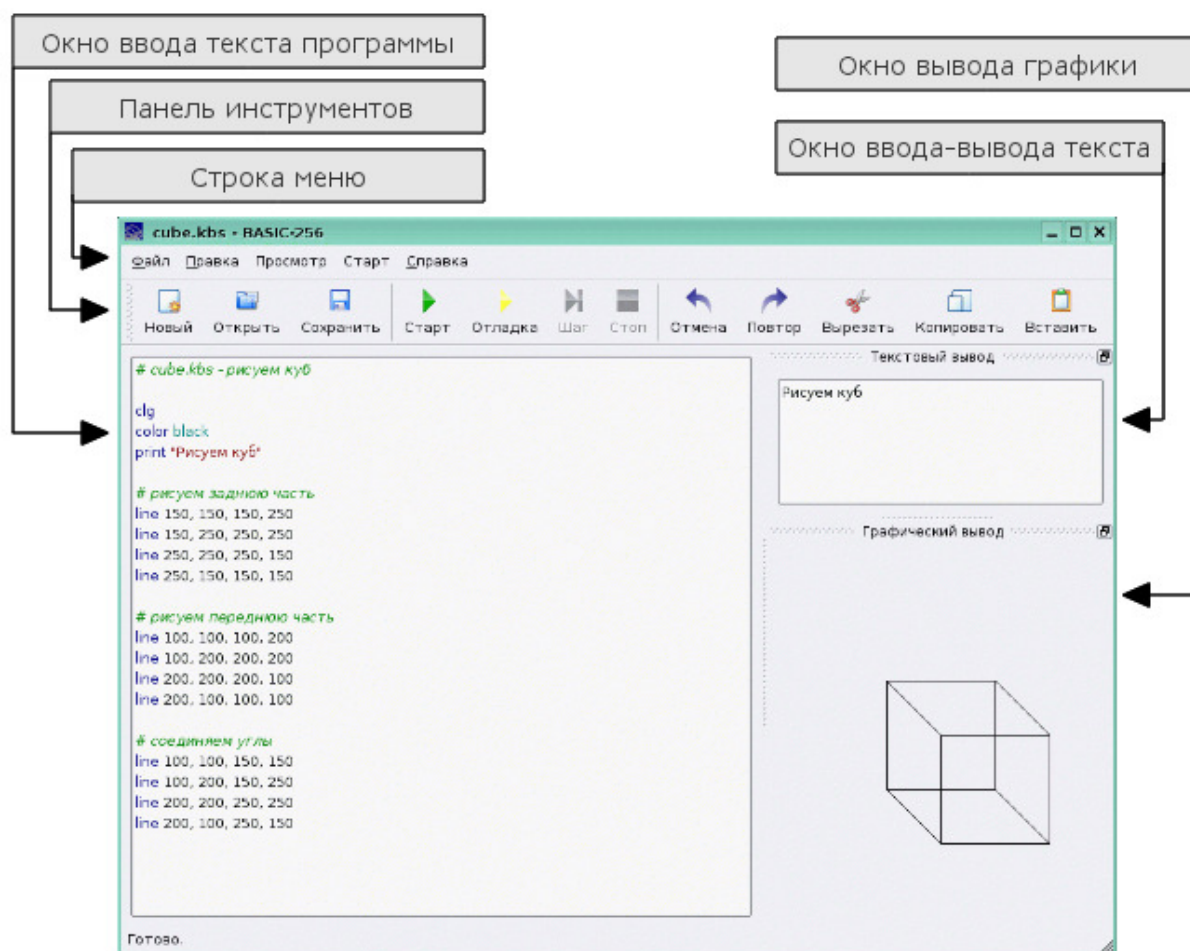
Окно ввода текста программы

Панель инструментов

Строка меню

Окно вывода графики

Окно ввода-вывода текста

cube.kbs - BASIC-256

Файл Правка Просмотр Старт Справка

Новый Открыть Сохранить Старт Отладка Шаг Стоп Отмена Повтор Вырезать Копировать Вставить

# cube.kbs - рисуем куб

clg
color black
print "Рисуем куб"

# рисуем заднюю часть
line 150, 150, 150, 250
line 150, 250, 250, 250
line 250, 250, 250, 150
line 250, 150, 150, 150

# рисуем переднюю часть
line 100, 100, 100, 200
line 100, 200, 200, 200
line 200, 200, 200, 100
line 200, 100, 100, 100

# соединяем углы
line 100, 100, 150, 150
line 100, 200, 150, 250
line 200, 200, 250, 250
line 200, 100, 250, 150

Текстовый вывод

Рисуем куб

Графический вывод

Готово.